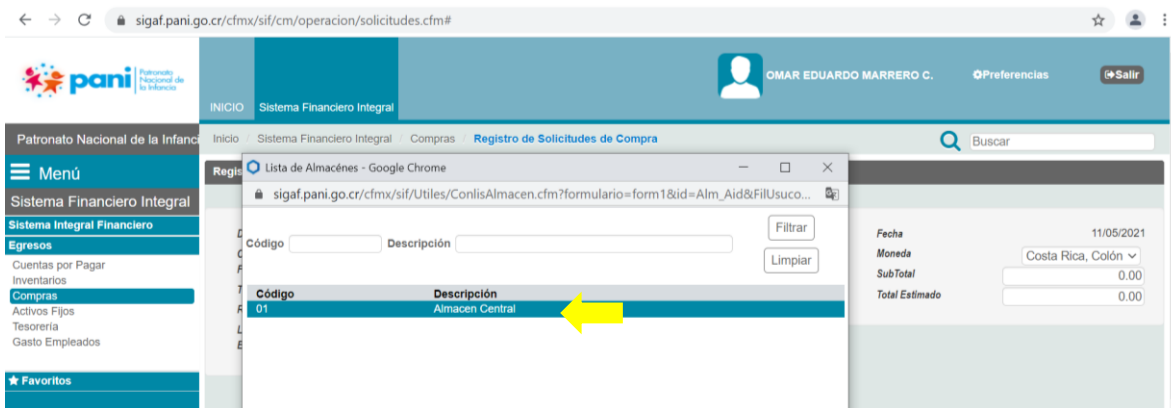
sigaf.pani.go.cr/cfmx/sif/cm/operacion/solicitudes.cfm#

pani Patronato Nacional de la Infancia

INICIO Sistema Financiero Integral

OMAR EDUARDO MARRERO C. Preferencias Salir

Patronato Nacional de la Infanci

Inicio / Sistema Financiero Integral / Compras / Registro de Solicitudes de Compra

Buscar

Menú

Sistema Financiero Integral

Sistema Integral Financiero

Egresos

Cuentas por Pagar
Inventarios
Compras
Activos Fijos
Tesorería
Gasto Empleados

Favoritos

Regis

Lista de Almacénes - Google Chrome

sigaf.pani.go.cr/cfmx/sif/Utiles/ConlisAlmacen.cfm?formulario=form1&id=Alm_Aid&FilUsuco...

Código Descripción Filtrar Limpiar

| Código | Descripción |
|---|---|
| 01 | Almacen Central |

Fecha 11/05/2021
Moneda Costa Rica, Colón
SubTotal 0.00
Total Estimado 0.00